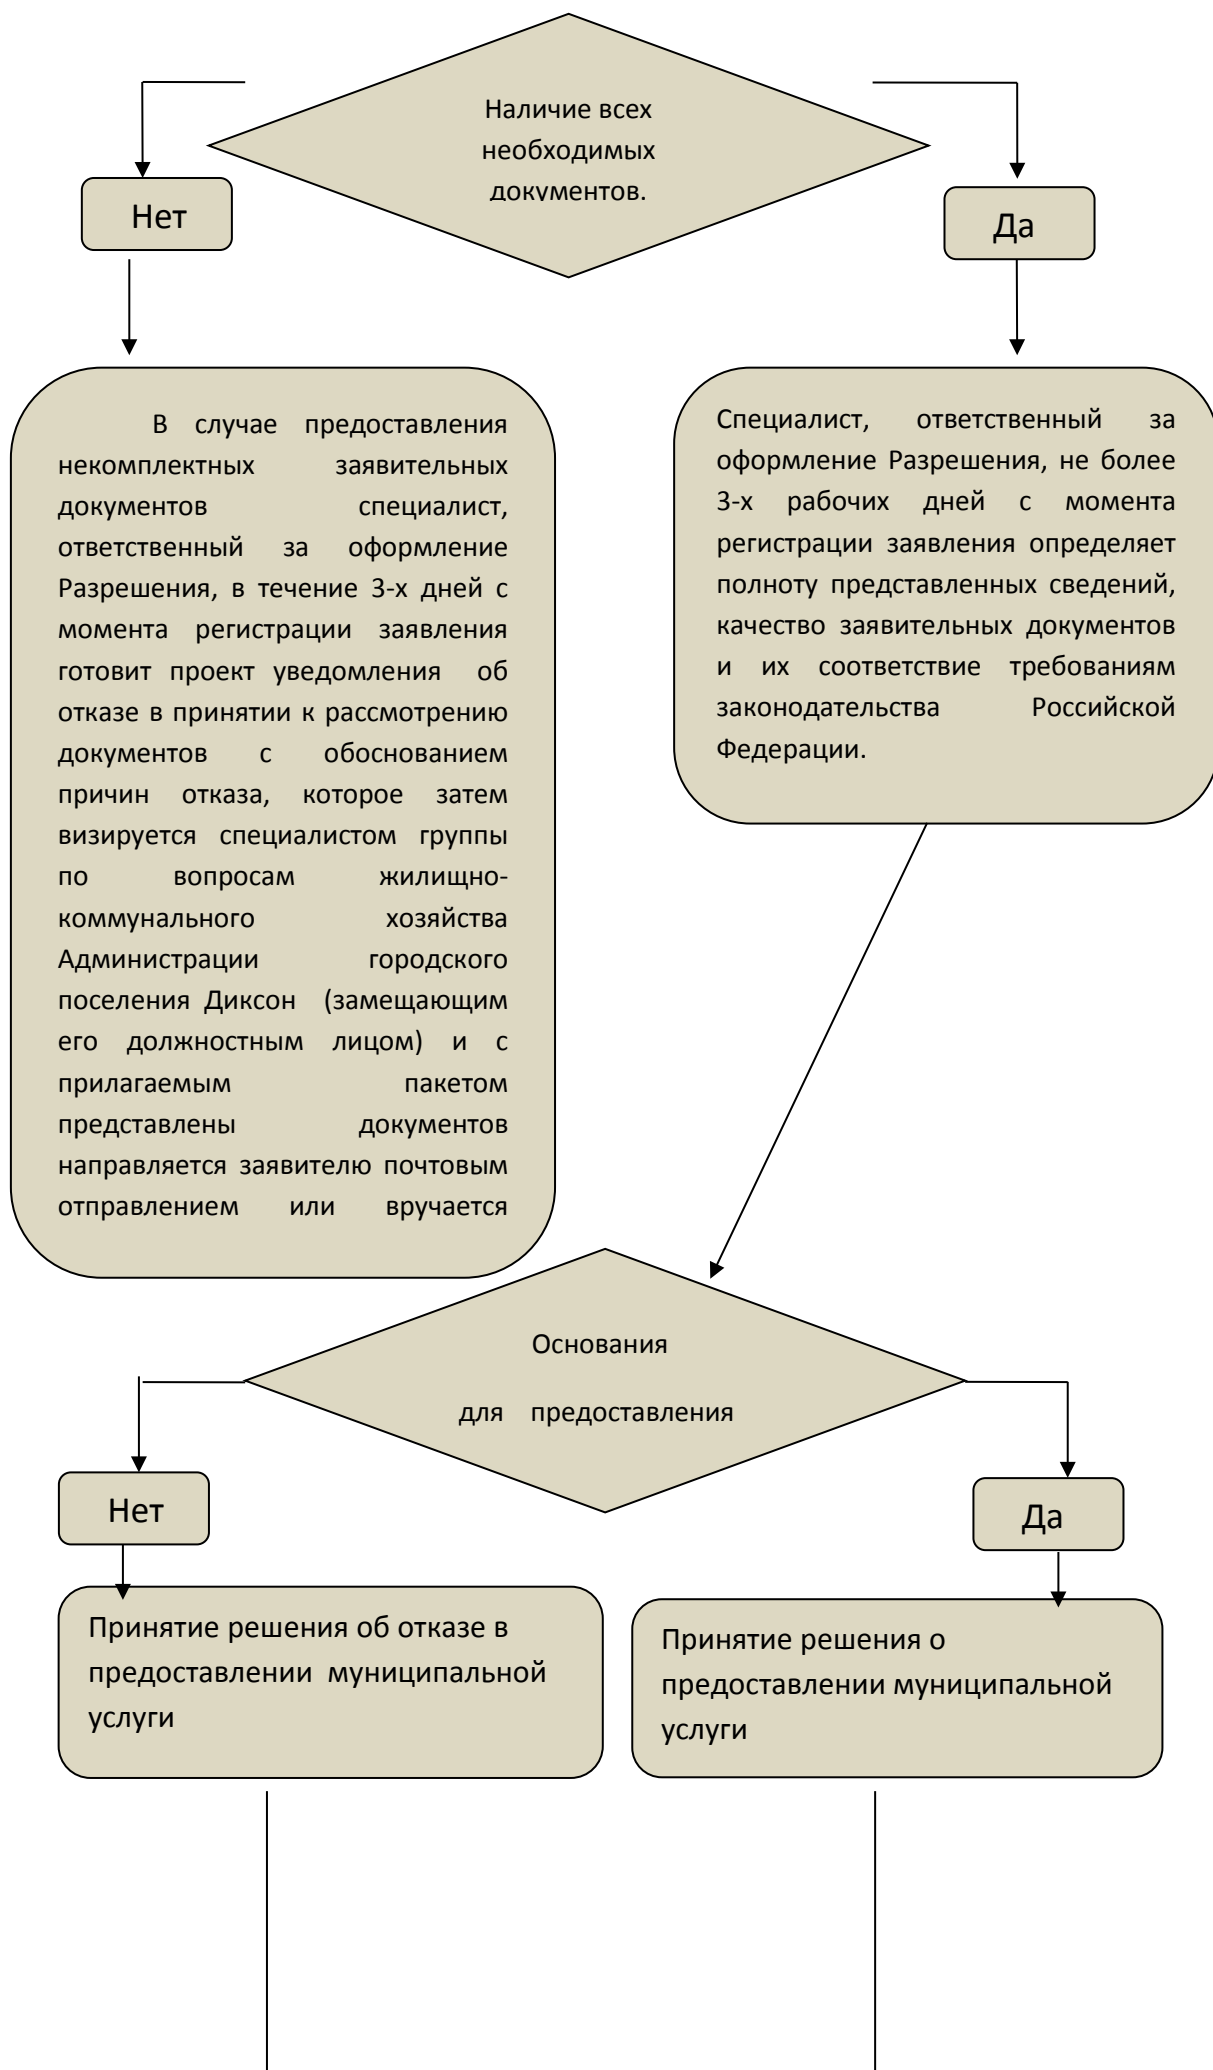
Наличие всех необходимых документов.

Нет

Да

В случае предоставления некомплектных заявительных документов специалист, ответственный за оформление Разрешения, в течение 3-х дней с момента регистрации заявления готовит проект уведомления об отказе в принятии к рассмотрению документов с обоснованием причин отказа, которое затем визируется специалистом группы по вопросам жилищно-коммунального хозяйства Администрации городского поселения Диксон (замещающим его должностным лицом) и с прилагаемым пакетом представлены документов направляется заявителю почтовым отправлением или вручается

Специалист, ответственный за оформление Разрешения, не более 3-х рабочих дней с момента регистрации заявления определяет полноту представленных сведений, качество заявительных документов и их соответствие требованиям законодательства Российской Федерации.

Основания

для предоставления

Нет

Да

Принятие решения об отказе в предоставлении муниципальной услуги

Принятие решения о предоставлении муниципальной услуги